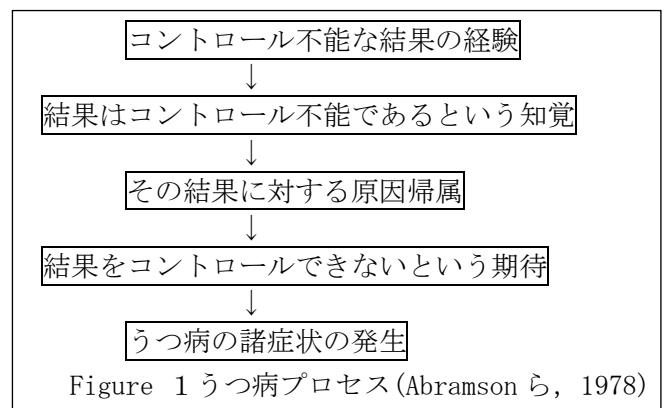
コントロール不能な結果の経験
↓
結果はコントロール不能であるという知覚
↓
その結果に対する原因帰属
↓
結果をコントロールできないという期待
↓
うつ病の諸症状の発生

Figure 1うつ病プロセス(Abramsonら, 1978)